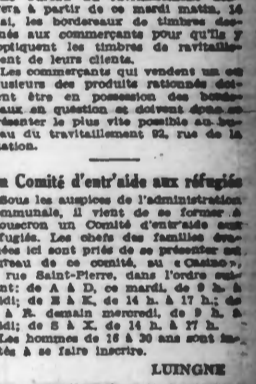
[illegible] à partir de ce mardi matin, 14 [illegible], les bordereaux de timbres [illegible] aux commerçants pour qu'ils y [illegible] les timbres de ravitaille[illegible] de leurs clients.

Les commerçants qui vendent un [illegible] plusieurs des produits rationnés doivent être en possession des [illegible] aux en question et doivent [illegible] présenter le plus vite possible au bureau du travitaillement 92, rue de la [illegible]ation.

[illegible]n Comité d'entr'aide aux réfugiés

Sous les auspices de l'administration communale, il vient de se former à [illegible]ouscron un Comité d'entr'aide aux réfugiés. Les chefs des familles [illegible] ici sont priés de se présenter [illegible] bureau de ce comité, au « Casino », rue Saint-Pierre, dans l'ordre suivant: de A à D, ce mardi, de 9 h. à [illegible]idi; de E à K, de 14 h. à 17 h.; de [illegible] à R, demain mercredi, de 9 h. à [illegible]idi; de S à X, de 14 h. à 17 h.

Les hommes de 16 à 30 ans sont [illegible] à se faire inscrire.

LUINGNE